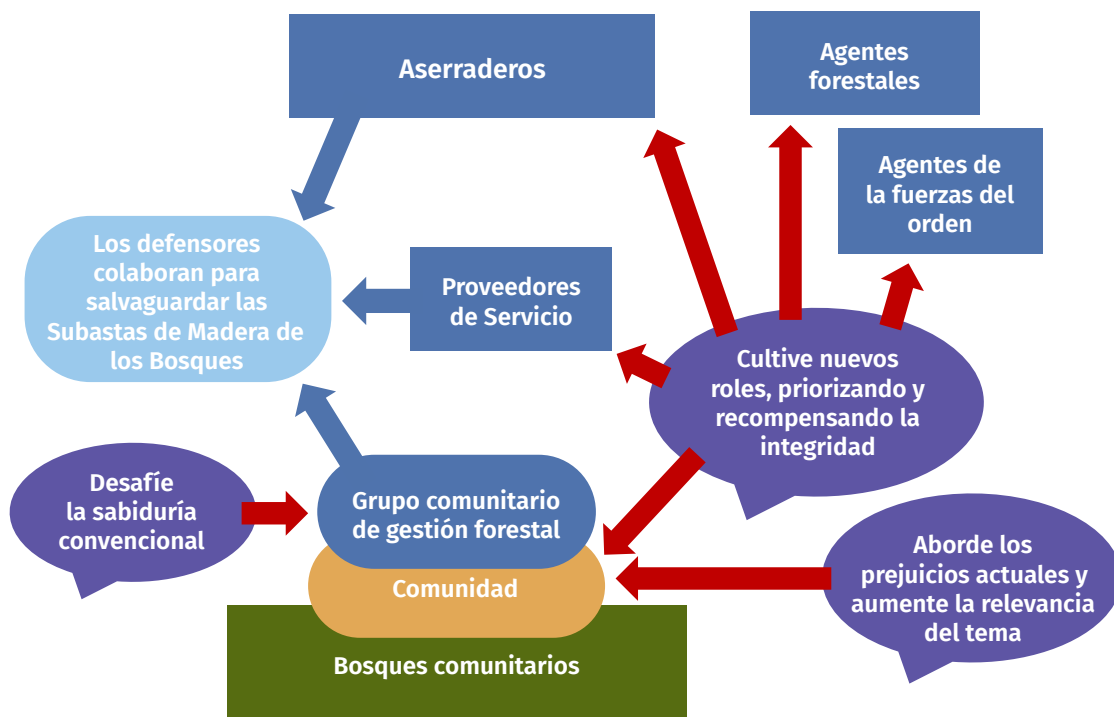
Aserraderos

Agentes forestales

Agentes de la fuerzas del orden

Los defensores colaboran para salvaguardar las Subastas de Madera de los Bosques

Proveedores de Servicio

Cultive nuevos roles, priorizando y recompensando la integridad

Desafíe la sabiduría convencional

Grupo comunitario de gestión forestal

Comunidad

Aborde los prejuicios actuales y aumente la relevancia del tema

Bosques comunitarios